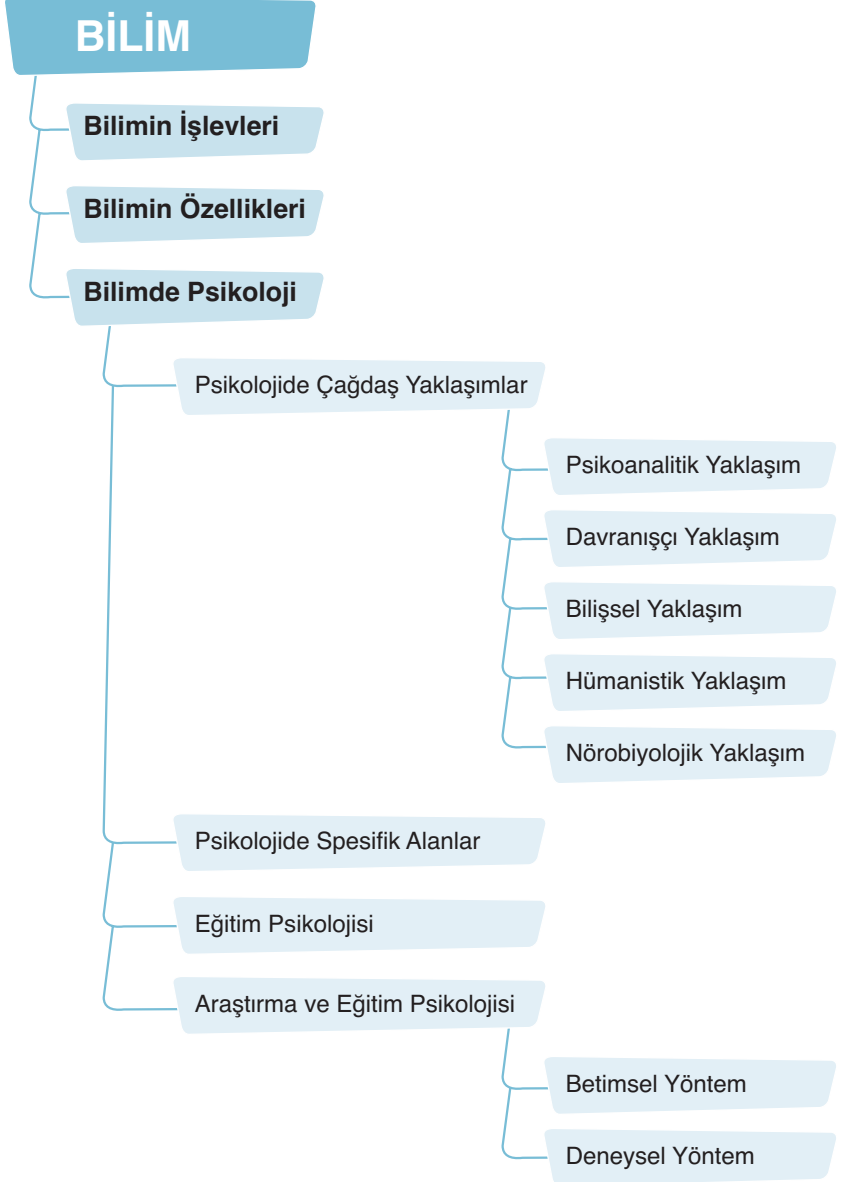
BİLİM

Bilimin İşlevleri

Bilimin Özellikleri

Bilimde Psikoloji

Psikolojide Çağdaş Yaklaşımlar

Psikoanalitik Yaklaşım

Davranışçı Yaklaşım

Bilişsel Yaklaşım

Hümanistik Yaklaşım

Nörobiyolojik Yaklaşım

Psikolojide Spesifik Alanlar

Eğitim Psikolojisi

Araştırma ve Eğitim Psikolojisi

Betimsel Yöntem

Deneysel Yöntem